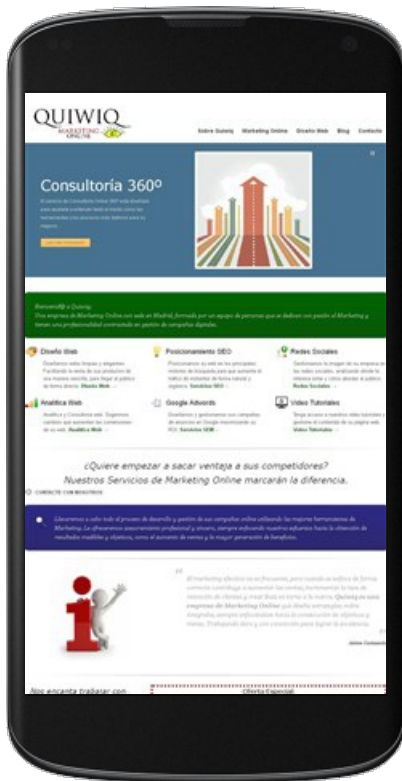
QUIWIQ
MARKETING ONLINE

Sobre Quiwiq  Marketing Online  Diseño Web  Blog  Contacto

Consultoría 360º

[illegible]

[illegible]

Bienvenido a Quiwiq
Una empresa de Marketing Online con sede en Madrid, formada por un equipo de personas que se dedican con pasión al Marketing y tienen una profesionalidad contrastada en gestión de campañas digitales.

Diseño Web
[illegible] Diseño Web

Posicionamiento SEO
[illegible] Servicios SEO

Redes Sociales
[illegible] Redes Sociales

Analítica Web
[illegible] Analítica Web

Google Adwords
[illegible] Servicios SEM

Video Tutoriales
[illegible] Video Tutoriales

¿Quiere empezar a sacar ventaja a sus competidores?
Nuestros Servicios de Marketing Online marcarán la diferencia.

CONTACTE CON NOSOTROS

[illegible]

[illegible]

Nos encanta trabajar con
Oferta Especial